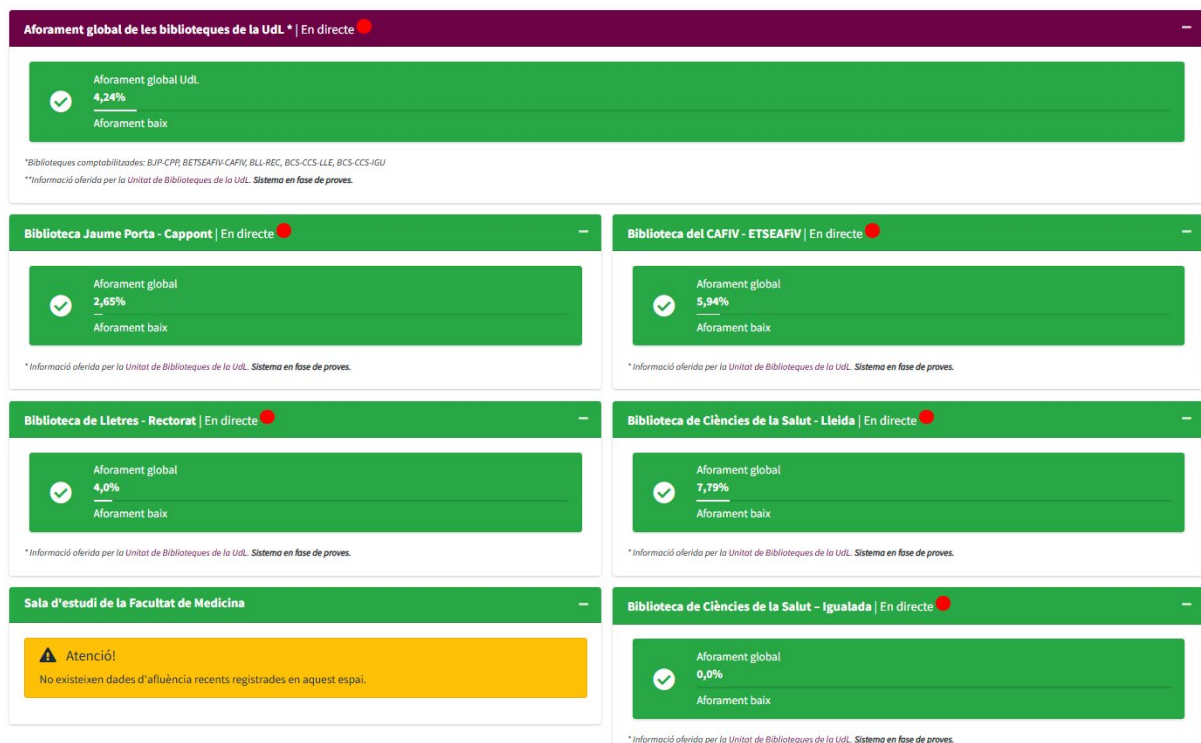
Aforament global de les biblioteques de la UdL * | En directe

−

Aforament global UdL
4,24%
Aforament baix

*Biblioteques comptabilitzades: BJP-CPP, BETSEAFIV-CAFIV, BLL-REC, BCS-CCS-LLE, BCS-CCS-IGU
**Informació oferida per la Unitat de Biblioteques de la UdL. Sistema en fase de proves.

Biblioteca Jaume Porta - Cappont | En directe

−

Aforament global
2,65%
Aforament baix

* Informació oferida per la Unitat de Biblioteques de la UdL. Sistema en fase de proves.

Biblioteca del CAFIV - ETSEAFIV | En directe

−

Aforament global
5,94%
Aforament baix

* Informació oferida per la Unitat de Biblioteques de la UdL. Sistema en fase de proves.

Biblioteca de Lletres - Rectorat | En directe

−

Aforament global
4,0%
Aforament baix

* Informació oferida per la Unitat de Biblioteques de la UdL. Sistema en fase de proves.

Biblioteca de Ciències de la Salut - Lleida | En directe

−

Aforament global
7,79%
Aforament baix

* Informació oferida per la Unitat de Biblioteques de la UdL. Sistema en fase de proves.

Sala d'estudi de la Facultat de Medicina

−

Atenció!
No existeixen dades d'afluència recents registrades en aquest espai.

Biblioteca de Ciències de la Salut – Igualada | En directe

−

Aforament global
0,0%
Aforament baix

* Informació oferida per la Unitat de Biblioteques de la UdL. Sistema en fase de proves.